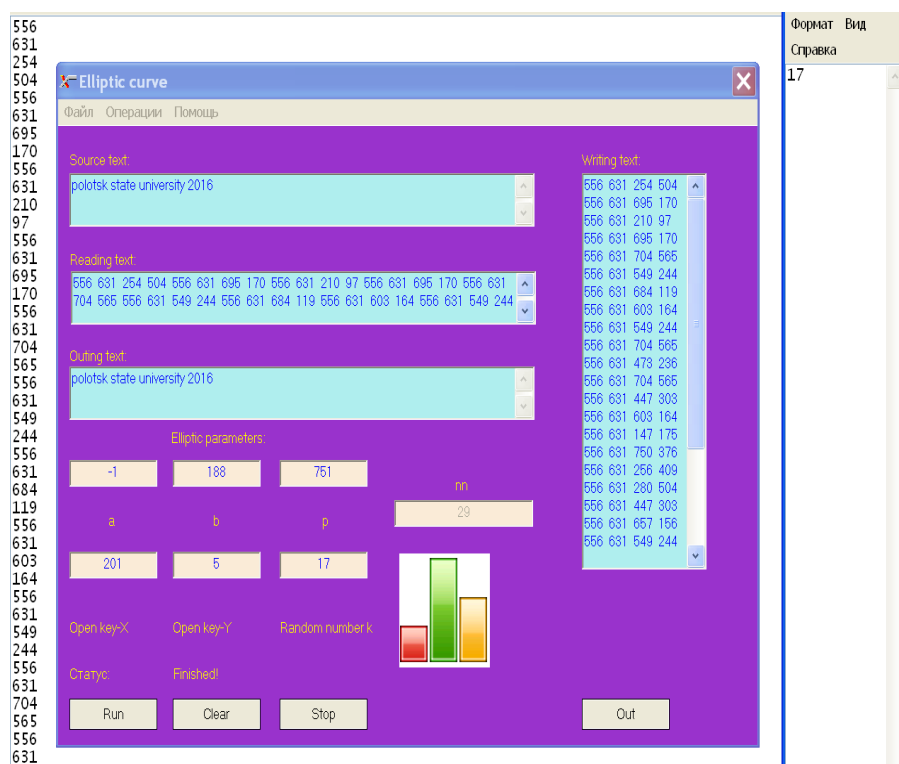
556
631
254
504
556
631
695
170
556
631
210
97
556
631
695
170
556
631
704
565
556
631
549
244
556
631
684
119
556
631
603
164
556
631
549
244
556
631
704
565
556
631

Формат Вид
Справка
17

Elliptic curve
Файл Операции Помощь

Source text:
polotsk state university 2016

Reading text:
556 631 254 504 556 631 695 170 556 631 210 97 556 631 695 170 556 631 704 565 556 631 549 244 556 631 684 119 556 631 603 164 556 631 549 244

Outing text:
polotsk state university 2016

Elliptic parameters:

| -1 | 188 | 751 |
|---|---|---|
| a | b | p |
| 201 | 5 | 17 |
| Open key-X | Open key-Y | Random number k |

nn
29

Статус: Finished!

Run Clear Stop

Writing text:
556 631 254 504
556 631 695 170
556 631 210 97
556 631 695 170
556 631 704 565
556 631 549 244
556 631 684 119
556 631 603 164
556 631 549 244
556 631 704 565
556 631 473 236
556 631 704 565
556 631 447 303
556 631 603 164
556 631 147 175
556 631 750 376
556 631 256 409
556 631 280 504
556 631 447 303
556 631 657 156
556 631 549 244

Out